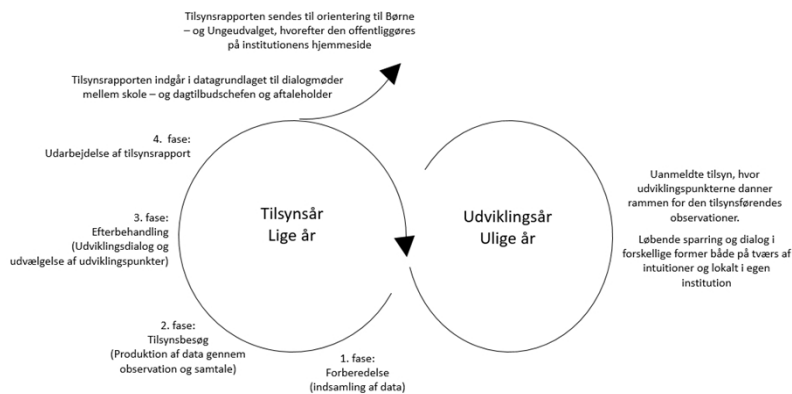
Tilsynsrapporten sendes til orientering til Børne – og Ungeudvalget, hvorefter den offentliggøres på institutionens hjemmeside

Tilsynsrapporten indgår i datagrundlaget til dialogmøder mellem skole – og dagtilbudschefen og aftaleholder

4. fase: Udarbejdelse af tilsynsrapport

3. fase: Efterbehandling (Udviklingsdialog og udvælgelse af udviklingspunkter)

Tilsynsår Lige år

Udviklingsår Ulige år

Uanmeldte tilsyn, hvor udviklingspunkterne danner rammen for den tilsynsførendes observationer.

Løbende sparring og dialog i forskellige former både på tværs af intuitioner og lokalt i egen institution

2. fase: Tilsynsbesøg (Produktion af data gennem observation og samtale)

1. fase: Forberedelse (indsamling af data)